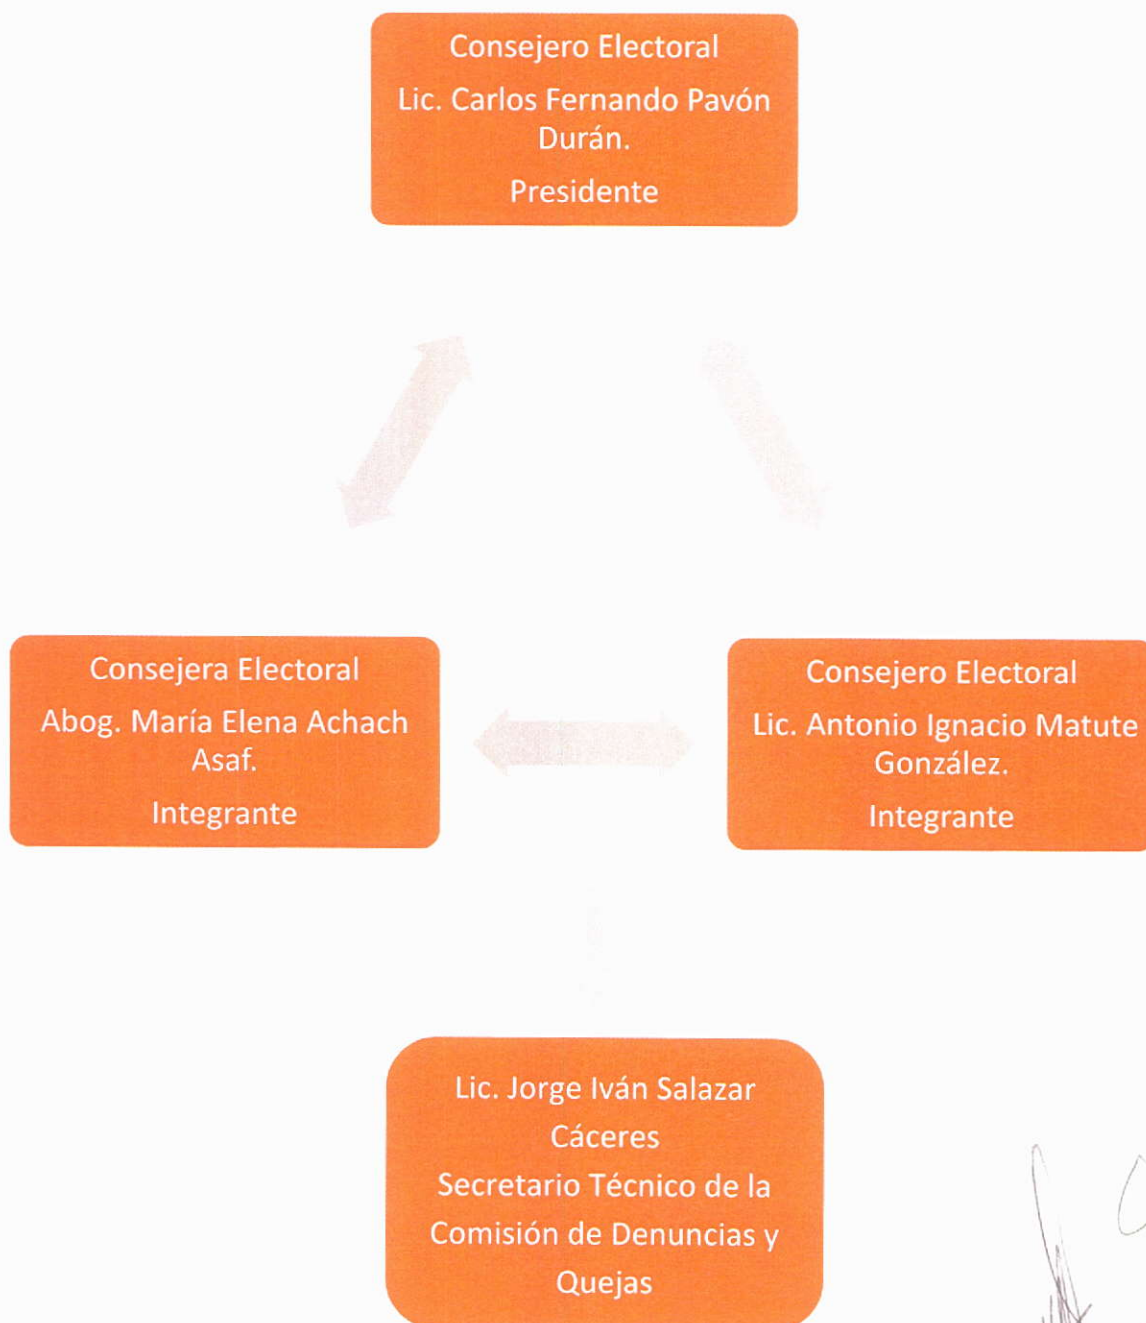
Consejero Electoral
Lic. Carlos Fernando Pavón Durán.
Presidente

Consejera Electoral
Abog. María Elena Achach Asaf.
Integrante

Consejero Electoral
Lic. Antonio Ignacio Matute González.
Integrante

Lic. Jorge Iván Salazar Cáceres
Secretario Técnico de la Comisión de Denuncias y Quejas